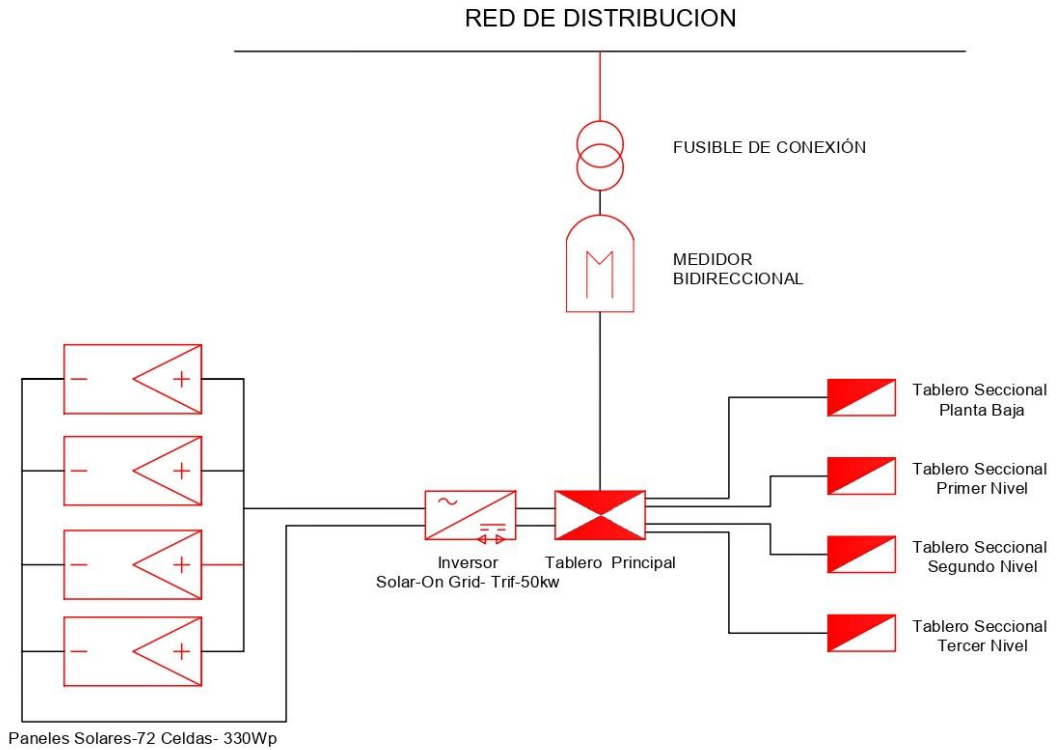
RED DE DISTRIBUCION

FUSIBLE DE CONEXIÓN

MEDIDOR
BIDIRECCIONAL

−
+
−
+
−
+
−
+

Inversor
Solar-On Grid- Trif-50kw

Tablero Principal

Tablero Seccional
Planta Baja

Tablero Seccional
Primer Nivel

Tablero Seccional
Segundo Nivel

Tablero Seccional
Tercer Nivel

Paneles Solares-72 Celdas- 330Wp